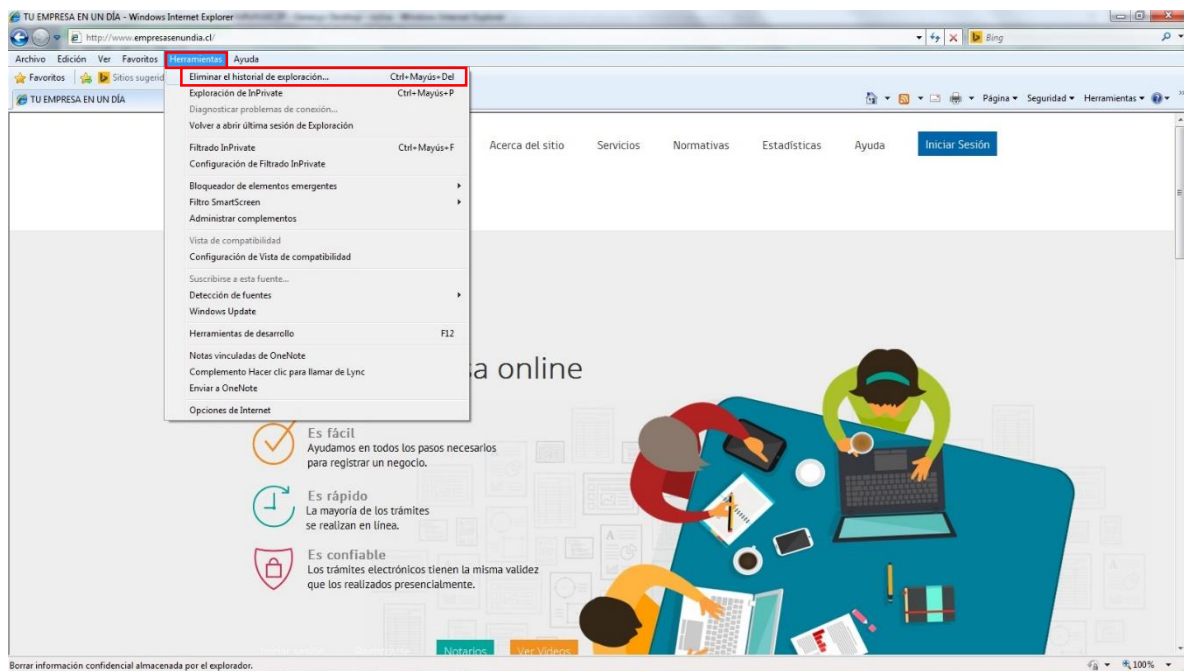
TU EMPRESA EN UN DÍA - Windows Internet Explorer

http://www.empresasenundia.cl/

Bing

Archivo Edición Ver Favoritos Herramientas Ayuda

Favoritos Sitios sugerid

TU EMPRESA EN UN DÍA

Página ▾ Seguridad ▾ Herramientas ▾

Eliminar el historial de exploración... Ctrl+Mayús+Del
Exploración de InPrivate Ctrl+Mayús+P
Diagnosticar problemas de conexión...
Volver a abrir última sesión de Exploración
Filtrado InPrivate Ctrl+Mayús+F
Configuración de Filtrado InPrivate
Bloqueador de elementos emergentes
Filtro SmartScreen
Administrar complementos
Vista de compatibilidad
Configuración de Vista de compatibilidad
Suscribirse a esta fuente...
Detección de fuentes
Windows Update
Herramientas de desarrollo F12
Notas vinculadas de OneNote
Complemento Hacer clic para llamar de Lync
Enviar a OneNote
Opciones de Internet

Acerca del sitio Servicios Normativas Estadísticas Ayuda Iniciar Sesión

a online

Es fácil
Ayudamos en todos los pasos necesarios para registrar un negocio.

Es rápido
La mayoría de los trámites se realizan en línea.

Es confiable
Los trámites electrónicos tienen la misma validez que los realizados presencialmente.

Notarios Ver Videos

Borrar información confidencial almacenada por el explorador.

100%